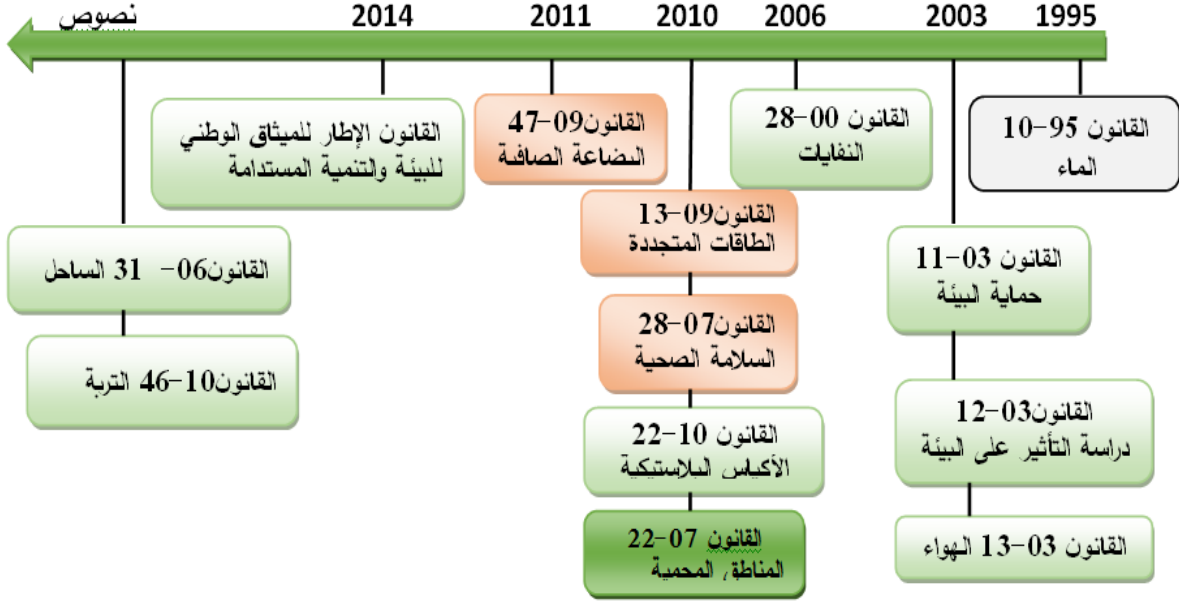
نصوص 2014 2011 2010 2006 2003 1995

القانون 95-10
الماء

القانون 00-28
النفايات

القانون09-47
البضاعة الصافة

القانون الإطار للميثاق الوطني للبيئة والتنمية المستدامة

القانون 03-11
حماية البيئة

القانون09-13
الطاقات المتجددة

القانون06- 31 الساحل

القانون07-28
السلامة الصحية

القانون10-46 التربة

القانون03-12
دراسة التأثير على البيئة

القانون 10-22
الأكياس البلاستيكية

القانون 03-13 الهواء

القانون 07-22
المناطق المحمية